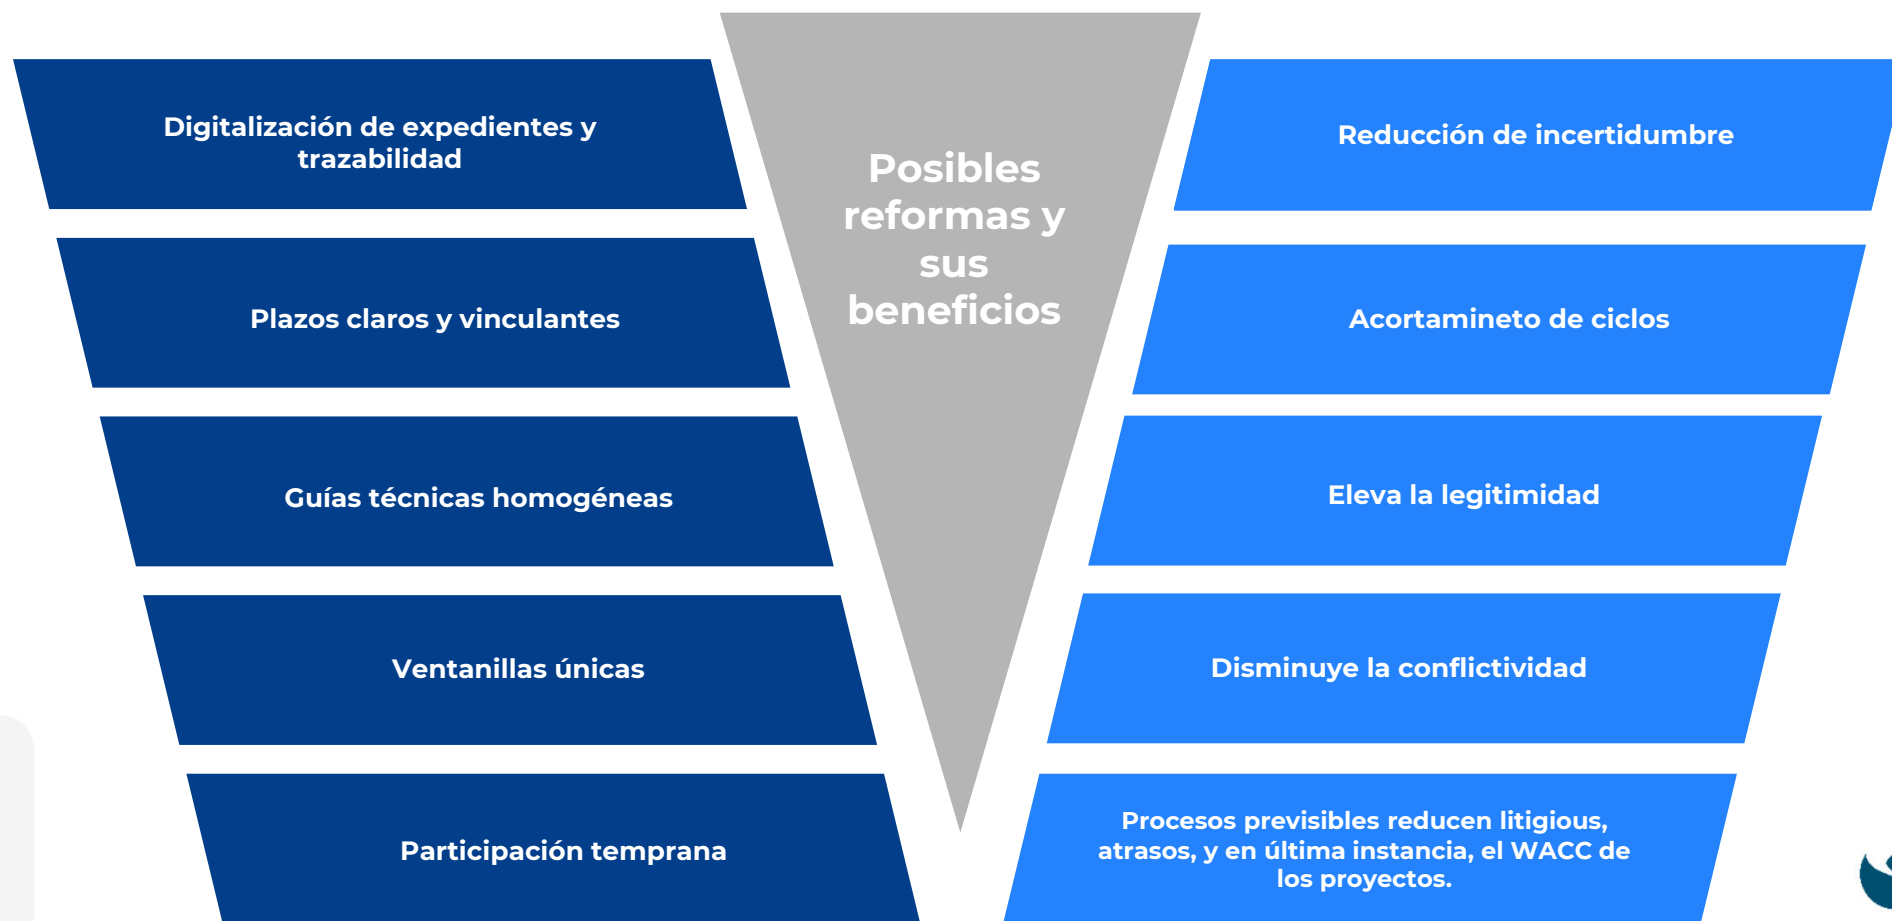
Posibles reformas y sus beneficios

Digitalización de expedientes y trazabilidad

Plazos claros y vinculantes

Guías técnicas homogéneas

Ventanillas únicas

Participación temprana

Reducción de incertidumbre

Acortamineto de ciclos

Eleva la legitimidad

Disminuye la conflictividad

Procesos previsibles reducen litigious, atrasos, y en última instancia, el WACC de los proyectos.